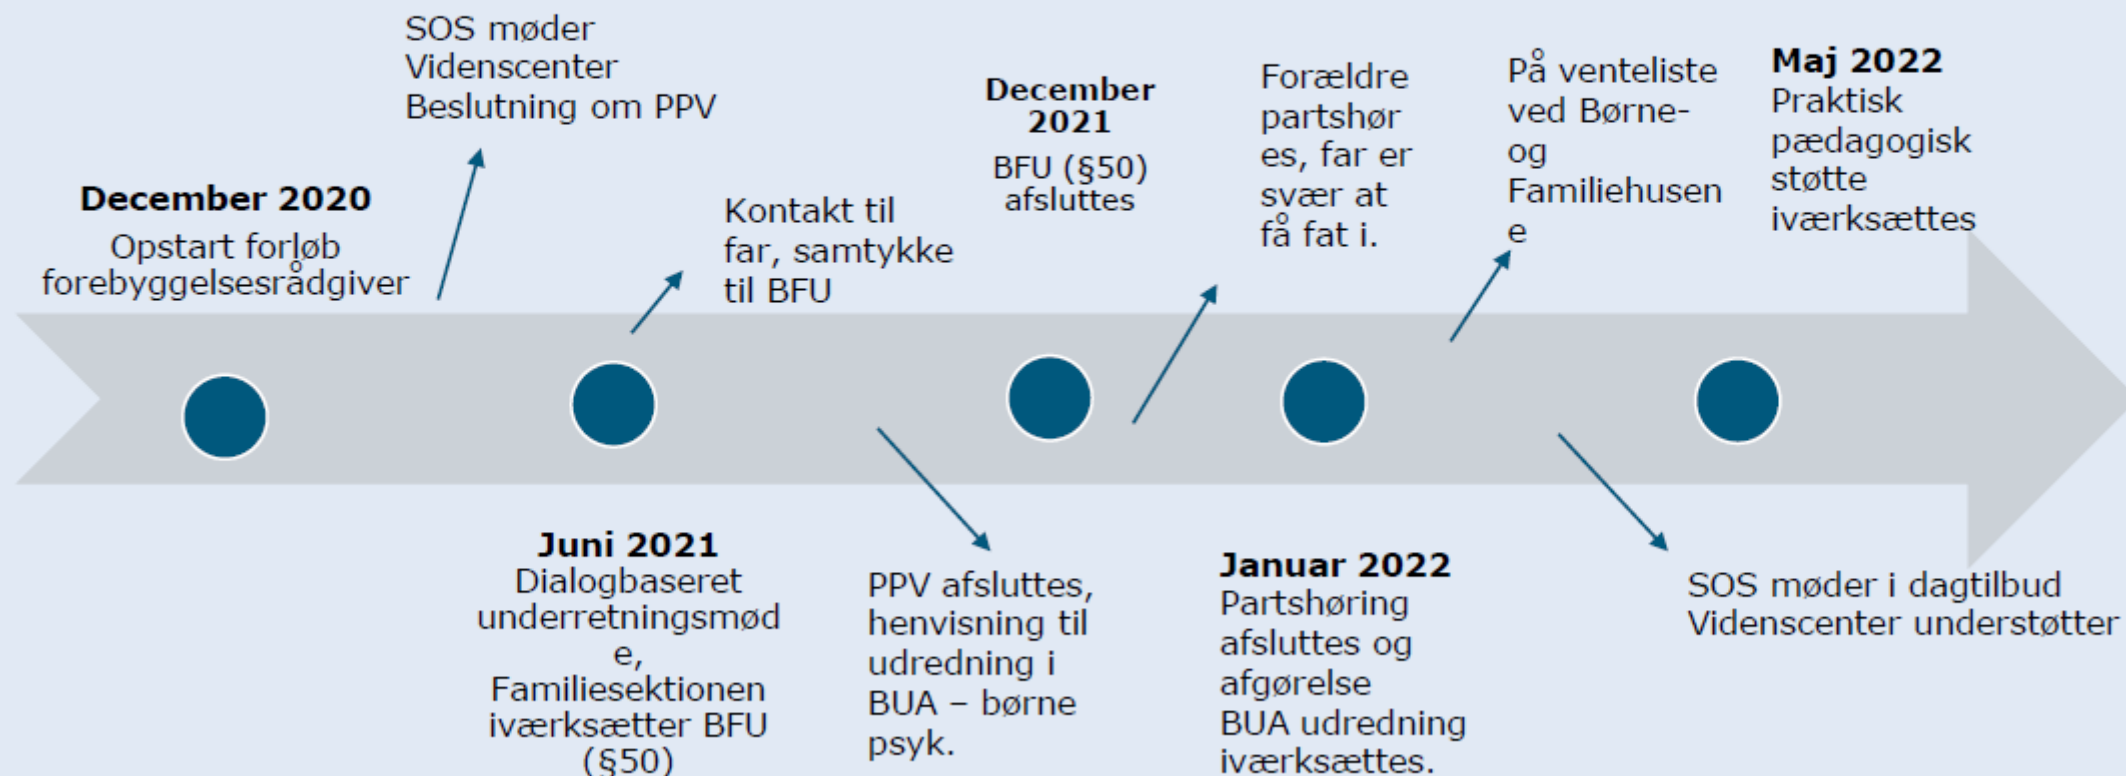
December 2020
Opstart forløb forebyggelsesrådgiver

SOS møder Videnscenter Beslutning om PPV

Juni 2021
Dialogbaseret underretningsmøde, Familiesektionen iværksætter BFU (§50)

Kontakt til far, samtykke til BFU

PPV afsluttes, henvisning til udredning i BUA – børne psyk.

December 2021
BFU (§50) afsluttes

Forældre partshøres, far er svær at få fat i.

Januar 2022
Partshøring afsluttes og afgørelse BUA udredning iværksættes.

På venteliste ved Børne- og Familiehusene

Maj 2022
Praktisk pædagogisk støtte iværksættes

SOS møder i dagtilbud Videnscenter understøtter